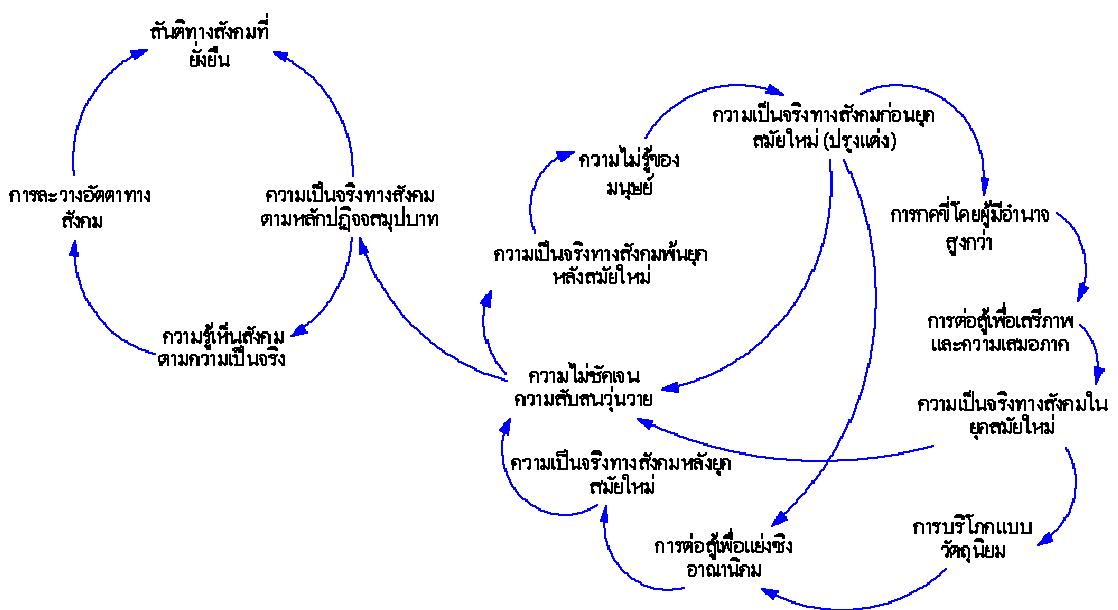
สันติทางสังคมที่ยั่งยืน

การละวางอัตตาทางสังคม

ความเป็นจริงทางสังคมตามหลักปฏิจจสมุปบาท

ความรู้เห็นสังคมตามความเป็นจริง

ความเป็นจริงทางสังคมก่อนยุคสมัยใหม่ (ปรุงแต่ง)

ความไม่รู้ของมนุษย์

ความเป็นจริงทางสังคมพ้นยุคหลังสมัยใหม่

การกดขี่โดยผู้มีอำนาจสูงกว่า

การต่อสู้เพื่อเสรีภาพและความเสมอภาค

ความไม่ชัดเจนความสับสนวุ่นวาย

ความเป็นจริงทางสังคมในยุคสมัยใหม่

ความเป็นจริงทางสังคมหลังยุคสมัยใหม่

การบริโภคแบบวัตถุนิยม

การต่อสู้เพื่อแย่งชิงอาณานิคม